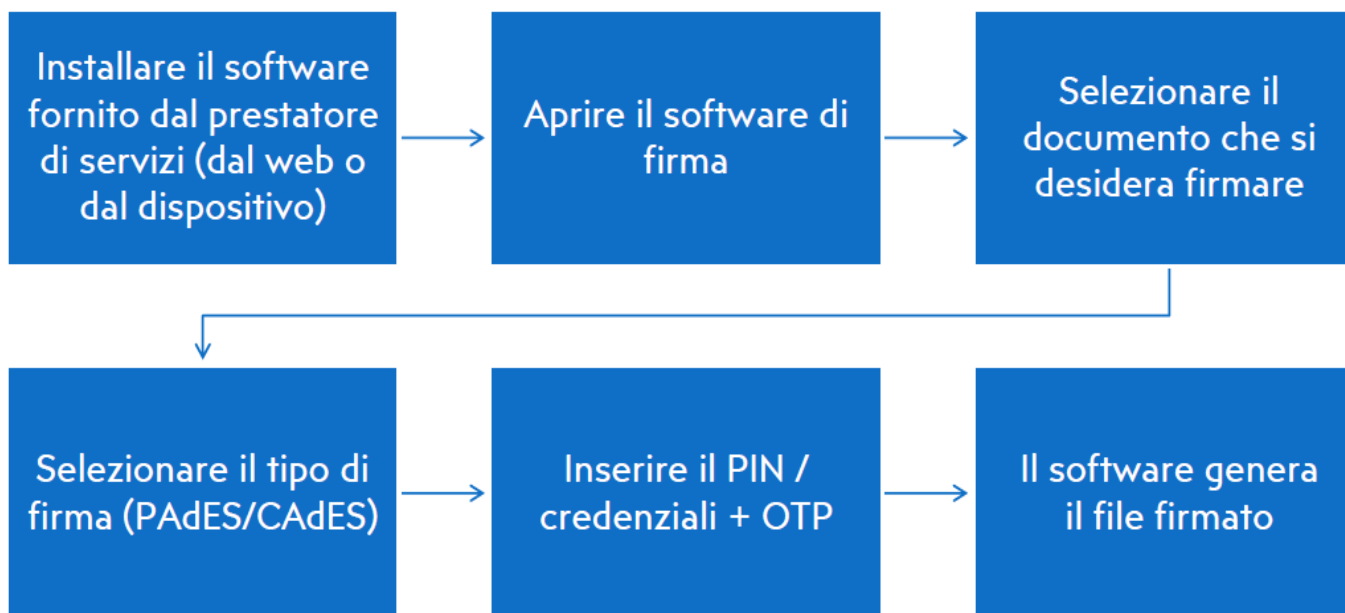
Installare il software fornito dal prestatore di servizi (dal web o dal dispositivo)

Aprire il software di firma

Selezionare il documento che si desidera firmare

Selezionare il tipo di firma (PAdES/CAdES)

Inserire il PIN / credenziali + OTP

Il software genera il file firmato